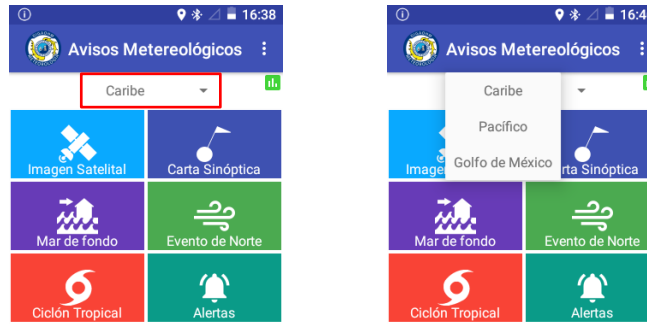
16:38

Avisos Metereológicos

Caribe

Imagen Satelital

Carta Sinóptica

Mar de fondo

Evento de Norte

Ciclón Tropical

Alertas

16:4

Avisos Metereológicos

Caribe

Pacífico

Golfo de México

Imagen

rta Sinóptica

Mar de fondo

Evento de Norte

Ciclón Tropical

Alertas